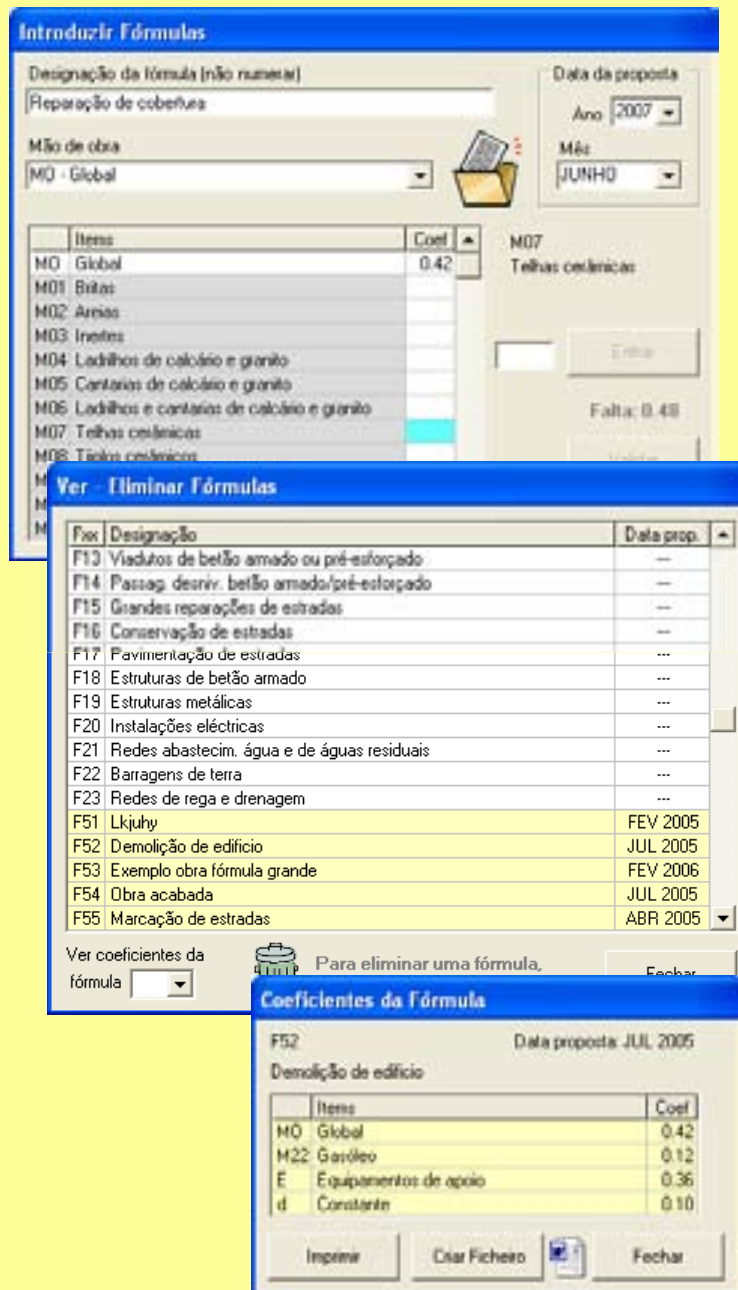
Introduzir Fórmulas

Designação da fórmula (não numerar)

Reparação de cobertura

Data da proposta

Ano 2007

Mês JUNHO

Mão de obra

MO - Global

| | Items | Coef |
|---|---|---|
| MO | Global | 0.42 |
| M01 | Britas | |
| M02 | Areias | |
| M03 | Inertes | |
| M04 | Ladrilhos de calcário e granito | |
| M05 | Cantarias de calcário e granito | |
| M06 | Ladrilhos e cantarias de calcário e granito | |
| M07 | Telhas cerâmicas | |
| M08 | Tijolos cerâmicos | |

M07
Telhas cerâmicas

Entrar

Falta: 0.48

Validar

Ver - Eliminar Fórmulas

| Fxx | Designação | Data prop. |
|---|---|---|
| F13 | Viadutos de betão armado ou pré-esforçado | --- |
| F14 | Passag. desniv. betão armado/pré-esforçado | --- |
| F15 | Grandes reparações de estradas | --- |
| F16 | Conservação de estradas | --- |
| F17 | Pavimentação de estradas | --- |
| F18 | Estruturas de betão armado | --- |
| F19 | Estruturas metálicas | --- |
| F20 | Instalações eléctricas | --- |
| F21 | Redes abastecim. água e de águas residuais | --- |
| F22 | Barragens de terra | --- |
| F23 | Redes de rega e drenagem | --- |
| F51 | Lkjuhy | FEV 2005 |
| F52 | Demolição de edifício | JUL 2005 |
| F53 | Exemplo obra fórmula grande | FEV 2006 |
| F54 | Obra acabada | JUL 2005 |
| F55 | Marcação de estradas | ABR 2005 |

Ver coeficientes da fórmula

Para eliminar uma fórmula,

Fechar

Coeficientes da Fórmula

F52

Data proposta: JUL 2005

Demolição de edifício

| | Items | Coef |
|---|---|---|
| MO | Global | 0.42 |
| M22 | Gasóleo | 0.12 |
| E | Equipamentos de apoio | 0.36 |
| d | Constante | 0.10 |

Imprimir

Criar Ficheiro

Fechar